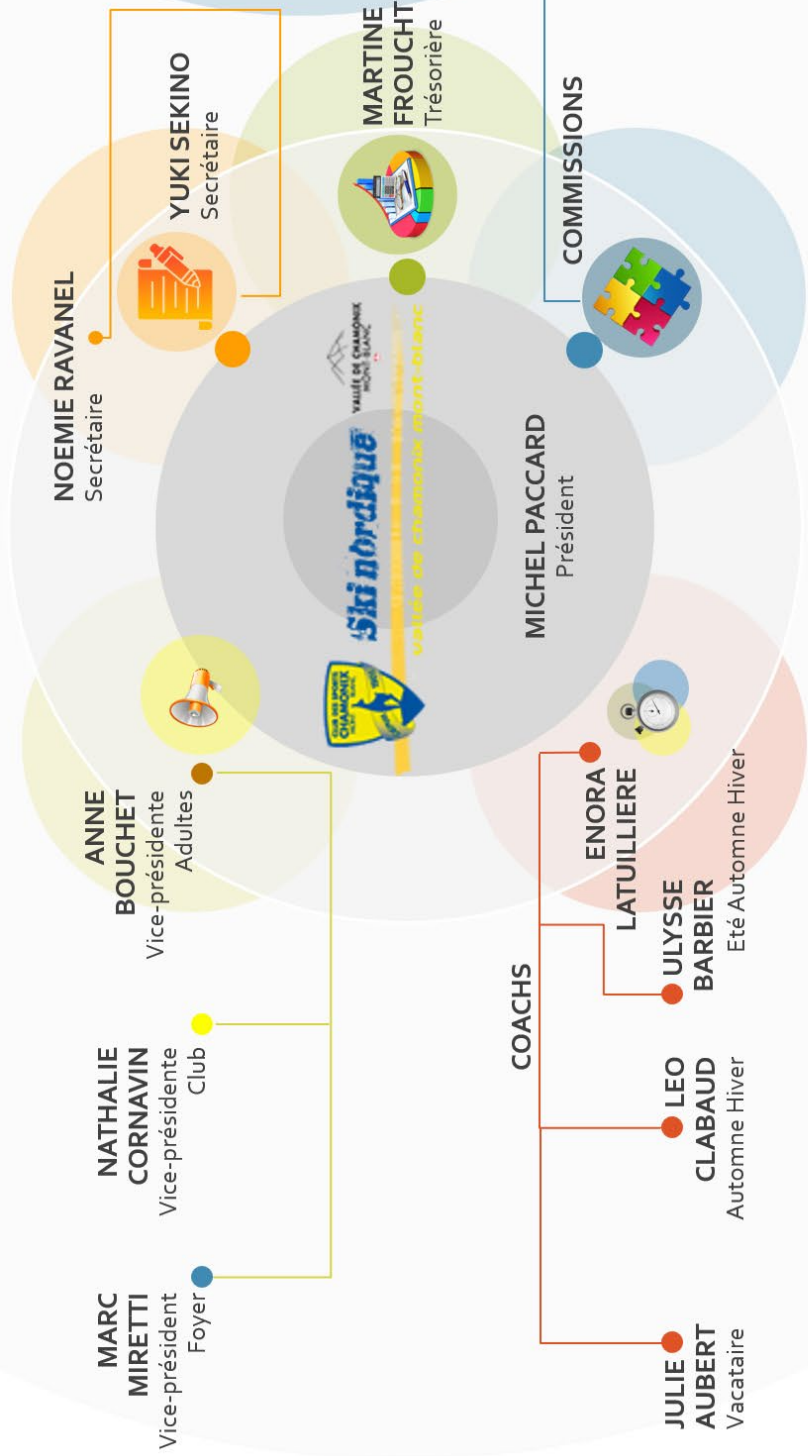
MARTINE FROUCHT
Trésorière

YUKI SEKINO
Secrétaire

COMMISSIONS

NOEMIE RAVANEL
Secrétaire

MICHEL PACCARD
Président

Ski nordique
vallée de chamonix mont-blanc

VALLÉE DE CHAMONIX MONT-BLANC

CLUB DES SPORTS CHAMONIX MONT-BLANC

ANNE BOUCHET
Vice-présidente
Adultes

ENORA LATUILLIERE

ULYSSE BARBIER
Eté Automne Hiver

COACHS

NATHALIE CORNAVIN
Vice-présidente
Club

LEO CLABAUD
Automne Hiver

MARC MIRETTI
Vice-président
Foyer

JULIE AUBERT
Vacataire